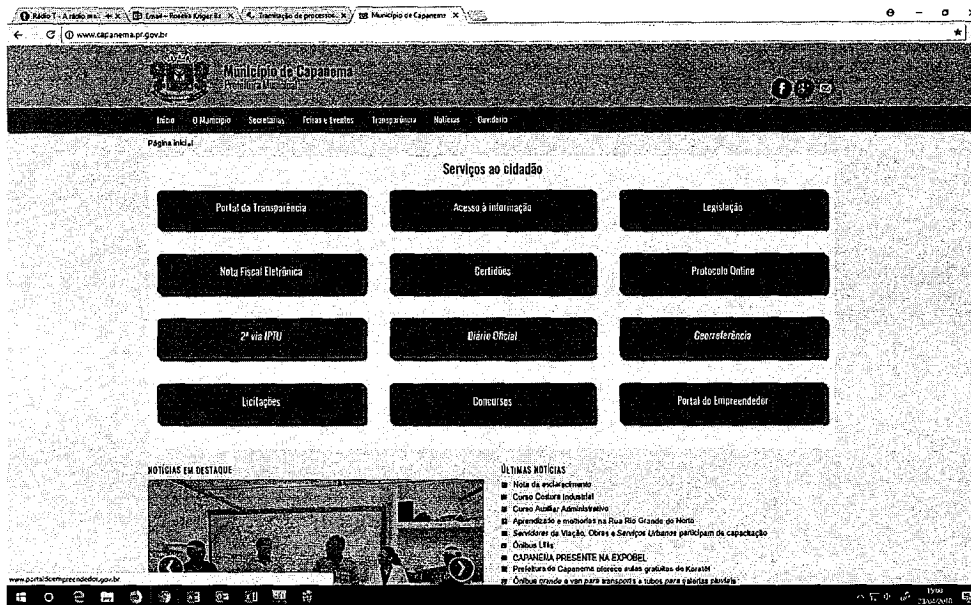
Rádio T - A rádio ma... | Email – Roseli Kruger R... | Tramitação de processos... | Município de Capanema

www.capanema.pr.gov.br

Município de Capanema
Prefeitura Municipal

Início | O Município | Secretarias | Feiras e Eventos | Transparência | Notícias | Ouvidoria

Página inicial

Serviços ao cidadão

Portal da Transparência
Acesso à informação
Legislação
Nota Fiscal Eletrônica
Certidões
Protocolo Online
2ª via IPTU
Diário Oficial
Georreferência
Licitações
Concursos
Portal do Empreendedor

NOTÍCIAS EM DESTAQUE

ÚLTIMAS NOTÍCIAS
Nota de esclarecimento
Curso Costura Industrial
Curso Auxiliar Administrativo
Aprendizado e melhorias na Rua Rio Grande do Norte
Servidores da Viação, Obras e Serviços Urbanos participam de capacitação
Ônibus Ltda
CAPANEMA PRESENTE NA EXPOBEL
Prefeitura de Capanema oferece aulas gratuitas de Karatê
Ônibus grande e van para transporte a tubos para valetas pluviais

www.portaldoempreendedor.gov.br

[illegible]